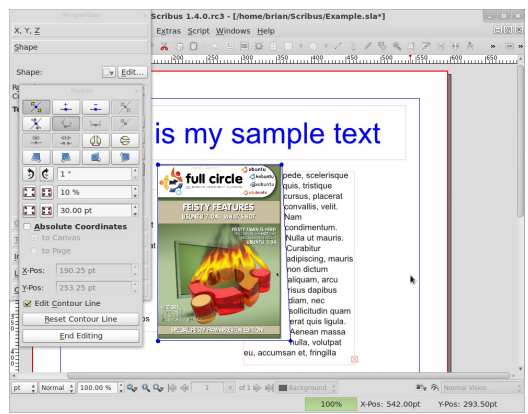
Properties
Scribus 1.4.0.rc3 - [/home/brian/Scribus/Example.sla*]
X, Y, Z
Extras Script Windows Help
Shape
Shape:
Edit...
Nodes
1 °
10 %
30.00 pt
Absolute Coordinates
to Canvas
to Page
X-Pos: 190.25 pt
Y-Pos: 253.25 pt
Edit Contour Line
Reset Contour Line
End Editing
is my sample text
full circle
ubuntu
kubuntu
edubuntu
xubuntu
FEISTY FEATURES
pede, scelerisque quis, tristique cursus, placerat convallis, velit. Nam condimentum. Nulla ut mauris. Curabitur adipiscing, mauris non dictum aliquam, arcu risus dapibus diam, nec sollicitudin quam erat quis ligula. Aenean massa nulla, volutpat eu, accumsan et, fringilla
pt
Normal
100.00 %
1
of 1
Background
Normal Vision
100%
X-Pos: 542.00pt
Y-Pos: 293.50pt